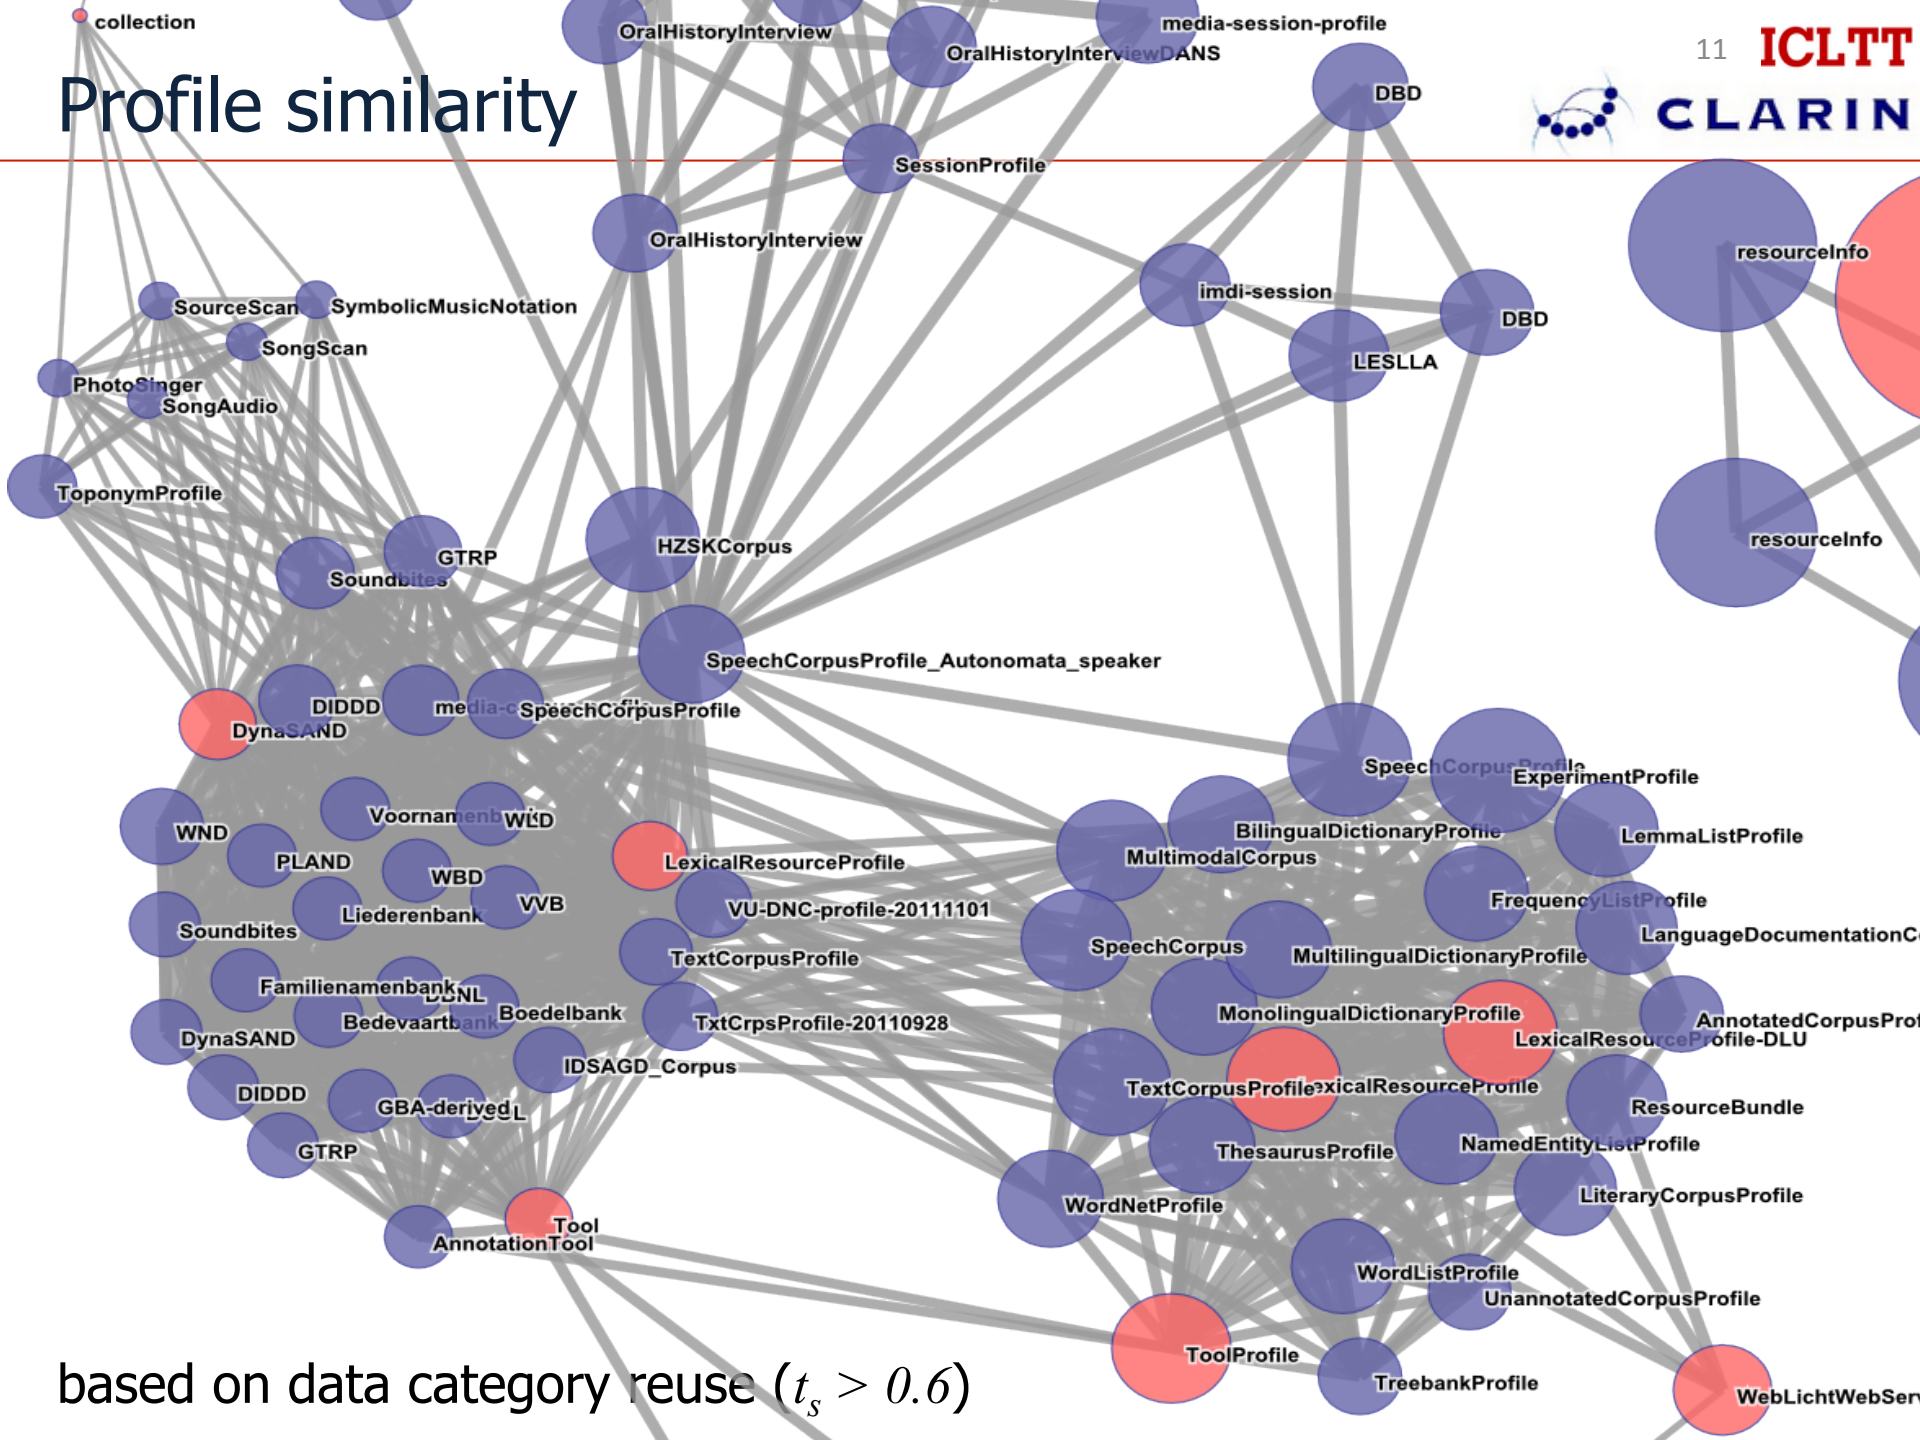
Profile similarity

11 ICLTT CLARIN

collection
OralHistoryInterview
OralHistoryInterviewDANS
media-session-profile
DBD
SessionProfile
OralHistoryInterview
imdi-session
DBD
LESLLA
resourceInfo
resourceInfo
SourceScan
SymbolicMusicNotation
SongScan
PhotoSinger
SongAudio
ToponymProfile
GTRP
Soundbites
HZSKCorpus
SpeechCorpusProfile_Autonomata_speaker
DIDDD
DynaSAND
media-c
SpeechCorpusProfile
SpeechCorpusProfile
ExperimentProfile
WND
Voornamenb
WLD
PLAND
WBD
LexicalResourceProfile
BilingualDictionaryProfile
MultimodalCorpus
LemmaListProfile
VVB
Liederenbank
VU-DNC-profile-20111101
FrequencyListProfile
Soundbites
SpeechCorpus
LanguageDocumentationC
TextCorpusProfile
MultilingualDictionaryProfile
Familienamenbank
DDNL
Boedelbank
Bedevaartbank
TxtCrpsProfile-20110928
MonolingualDictionaryProfile
AnnotatedCorpusProf
DynaSAND
LexicalResourceProfile-DLU
IDSAGD_Corpus
DIDDD
TextCorpusProfile
LexicalResourceProfile
GBA-derived
L
ResourceBundle
GTRP
ThesaurusProfile
NamedEntityListProfile
WordNetProfile
LiteraryCorpusProfile
Tool
AnnotationTool
WordListProfile
UnannotatedCorpusProfile
ToolProfile
TreebankProfile
WebLichtWebSer

based on data category reuse ($t_s > 0.6$)